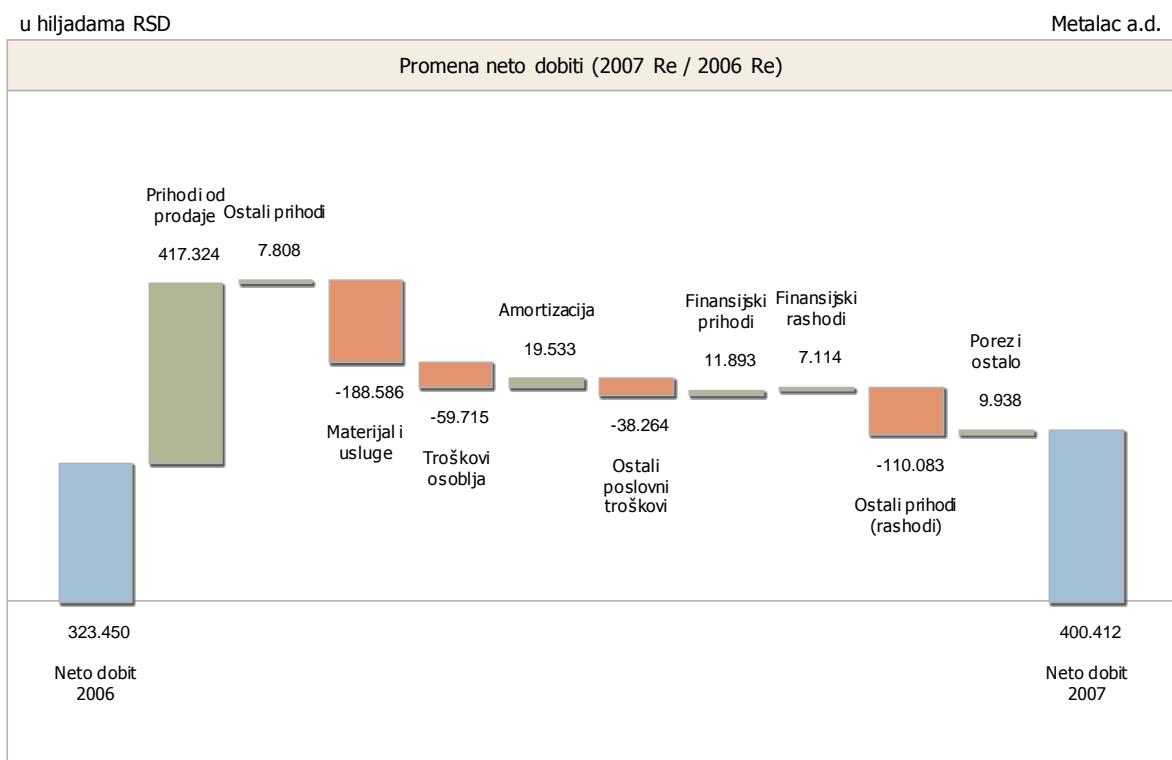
u hiljadama RSD

Metalac a.d.

Promena neto dobiti (2007 Re / 2006 Re)

Prihodi od prodaje
417.324

Ostali prihodi
7.808

-188.586
Materijal i usluge

-59.715
Troškovi osoblja

Amortizacija
19.533

-38.264
Ostali poslovni troškovi

Finansijski prihodi
11.893

Finansijski rashodi
7.114

-110.083
Ostali prihodi (rashodi)

Porez i ostalo
9.938

323.450
Neto dobit 2006

400.412
Neto dobit 2007